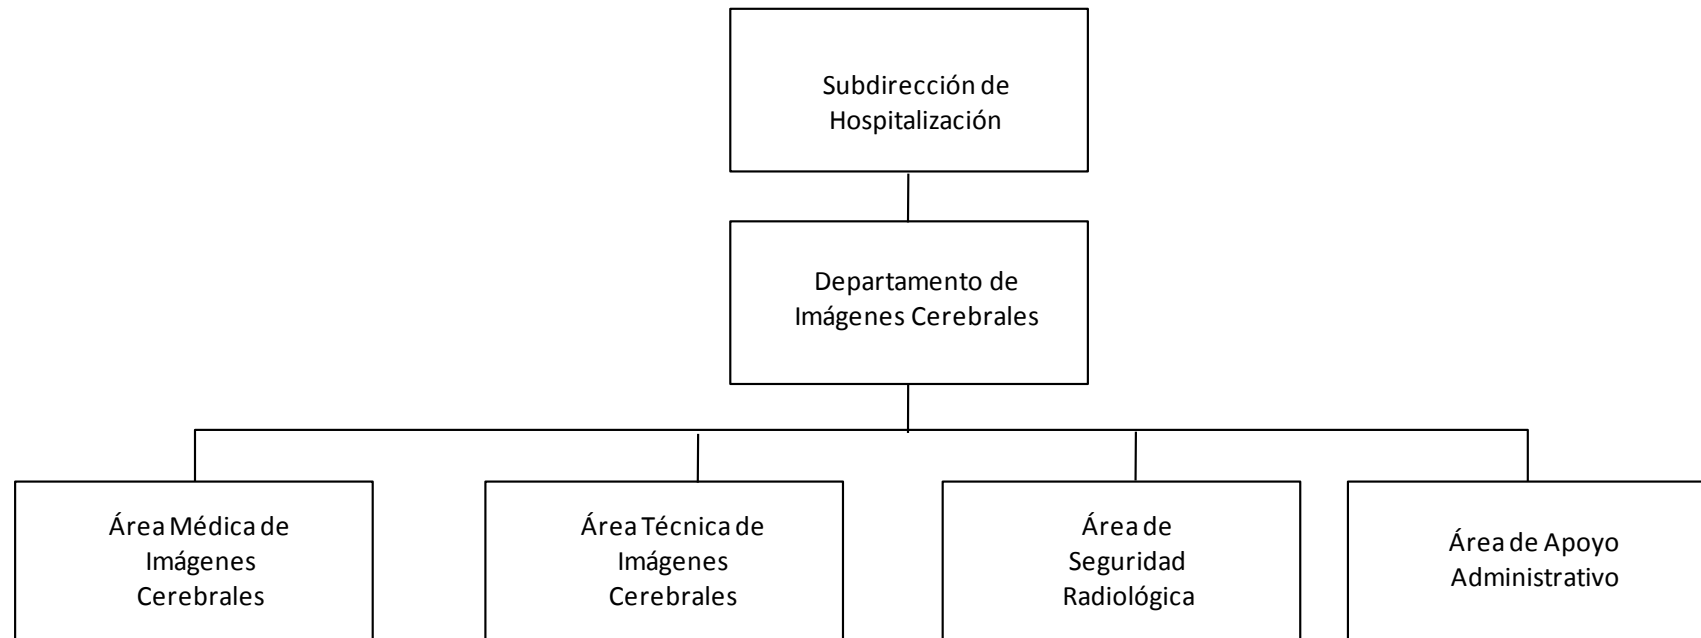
Subdirección de Hospitalización

Departamento de Imágenes Cerebrales

Área Médica de Imágenes Cerebrales

Área Técnica de Imágenes Cerebrales

Área de Seguridad Radiológica

Área de Apoyo Administrativo